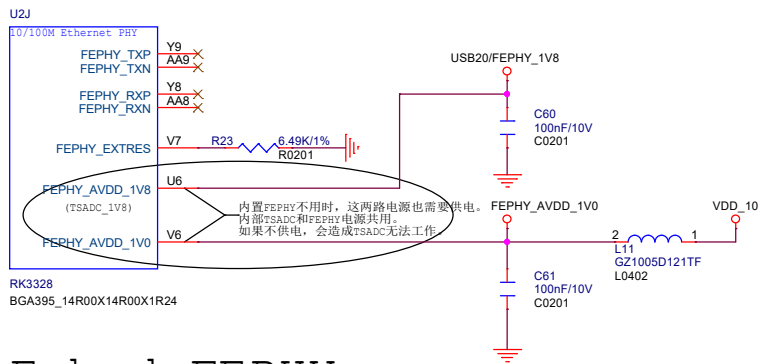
U2J

10/100M Ethernet PHY

FEPHY_TXP Y9
FEPHY_TXN AA9
FEPHY_RXP Y8
FEPHY_RXN AA8
FEPHY_EXTRES V7
FEPHY_AVDD_1V8 U6
(TSADC_1V8)
FEPHY_AVDD_1V0 V6

R23 6.49K/1% R0201

USB20/FEPHY_1V8

C60 100nF/10V C0201

内置FEPHY不用时，这两路电源也需要供电。
内部TSADC和FEPHY电源共用。
如果不供电，会造成TSADC无法工作。

FEPHY_AVDD_1V0

VDD_10

2 L11 1
GZ1005D121TF
L0402

C61 100nF/10V C0201

RK3328
BGA395_14R00X14R00X1R24